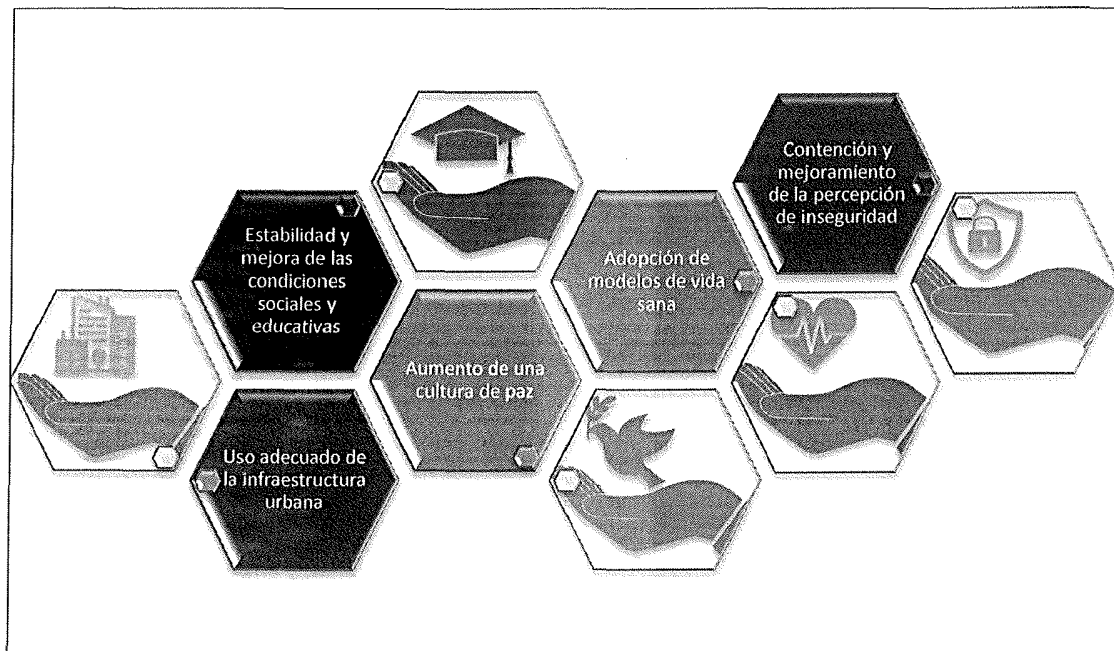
Estabilidad y mejora de las condiciones sociales y educativas

Uso adecuado de la infraestructura urbana

Aumento de una cultura de paz

Adopción de modelos de vida sana

Contención y mejoramiento de la percepción de inseguridad